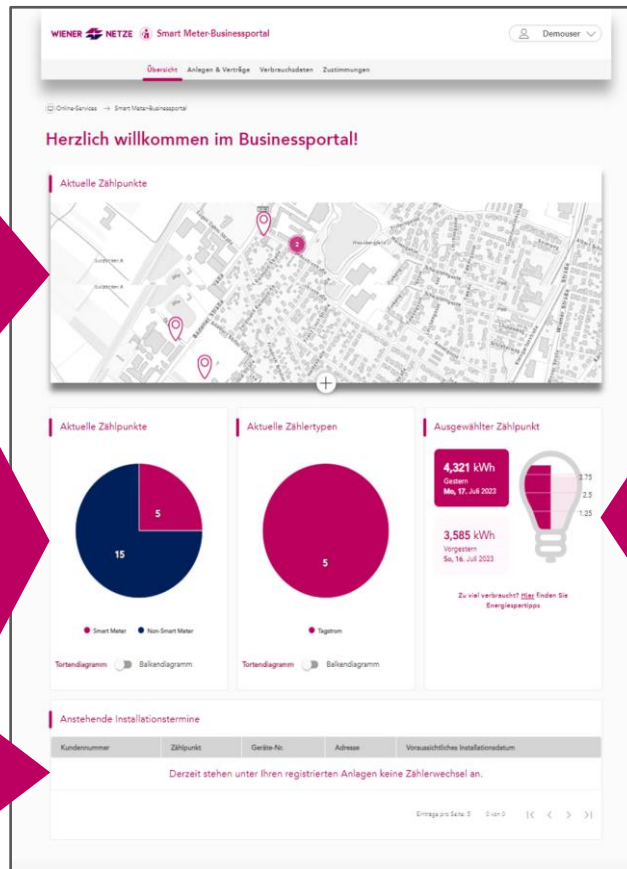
WIENER NETZE Smart Meter-Businessportal

Demouser

Übersicht Anlagen & Verträge Verbrauchsdaten Zustimmungen

Online-Services → Smart Meter-Businessportal

Herzlich willkommen im Businessportal!

Aktuelle Zählpunkte

2

Aktuelle Zählpunkte

5

15

Smart Meter Non-Smart Meter

Tortendiagramm Balkendiagramm

Aktuelle Zählertypen

5

Tagstrom

Tortendiagramm Balkendiagramm

Ausgewählter Zählpunkt

4,321 kWh
Gestern
Mo, 17. Juli 2023

3,585 kWh
Vorgestern
So, 16. Juli 2023

3,75
2,5
1,25

Zu viel verbraucht? Hier finden Sie Energiespartipps

Anstehende Installationstermine

| Kundennummer | Zählpunkt | Geräte-Nr. | Adresse | Voraussichtliches Installationsdatum |
|---|---|---|---|---|
| Derzeit stehen unter Ihren registrierten Anlagen keine Zählerwechsel an. | | | | |

Einträge pro Seite: 5 0 von 0